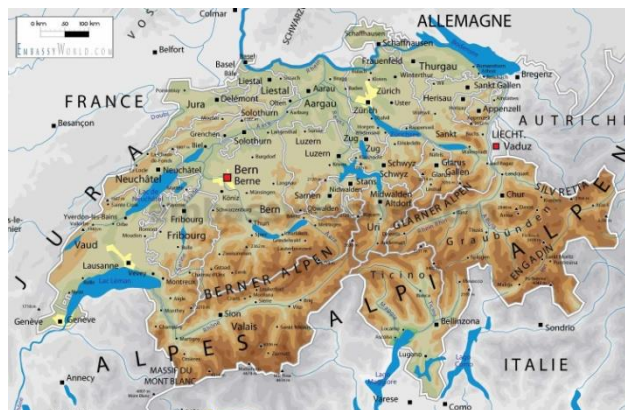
0 km 50 100 km
EmbassyWorld.com
Colmar
VOSGES
SCHWARZWALD
ALLEMAGNE
Schaffhausen
Schaffhausen
Belfort
Basel
Bâle
Liestal
Liestal
Frauenfeld
Thurgau
Bregenz
Winterthur
FRANCE
Jura
Delémont
Aarau
Aargau
Zürich
Zurich
Herisau
Sankt Gallen
Appenzell
AUTRICHE
Besançon
Solothurn
Solothurn
Sankt
LIECHT.
Vaduz
Grenchen
Biel
Zug
Zug
Schwyz
Glarus
Bern
Berne
Luzern
Luzern
Schwyz
Glarus
JURA
Neuchâtel
Neuchâtel
Nidwalden
Altdorf
Chur
SILVRETTA
Yverdon-les-Bains
Fribourg
Fribourg
Bern
Sarnen
Uri
GLARNER ALPEN
Graubünden
Vaud
Lausanne
Vevey
ALPEN
ENGADIN
Montreux
BERNER ALPEN
Ticino
Genève
Genève
ALPI
Valais
Sion
Bellinzona
Sondrio
ALPES
MASSIF DU MONT BLANC
Lugano
ITALIE
Annecy
Varese
Como